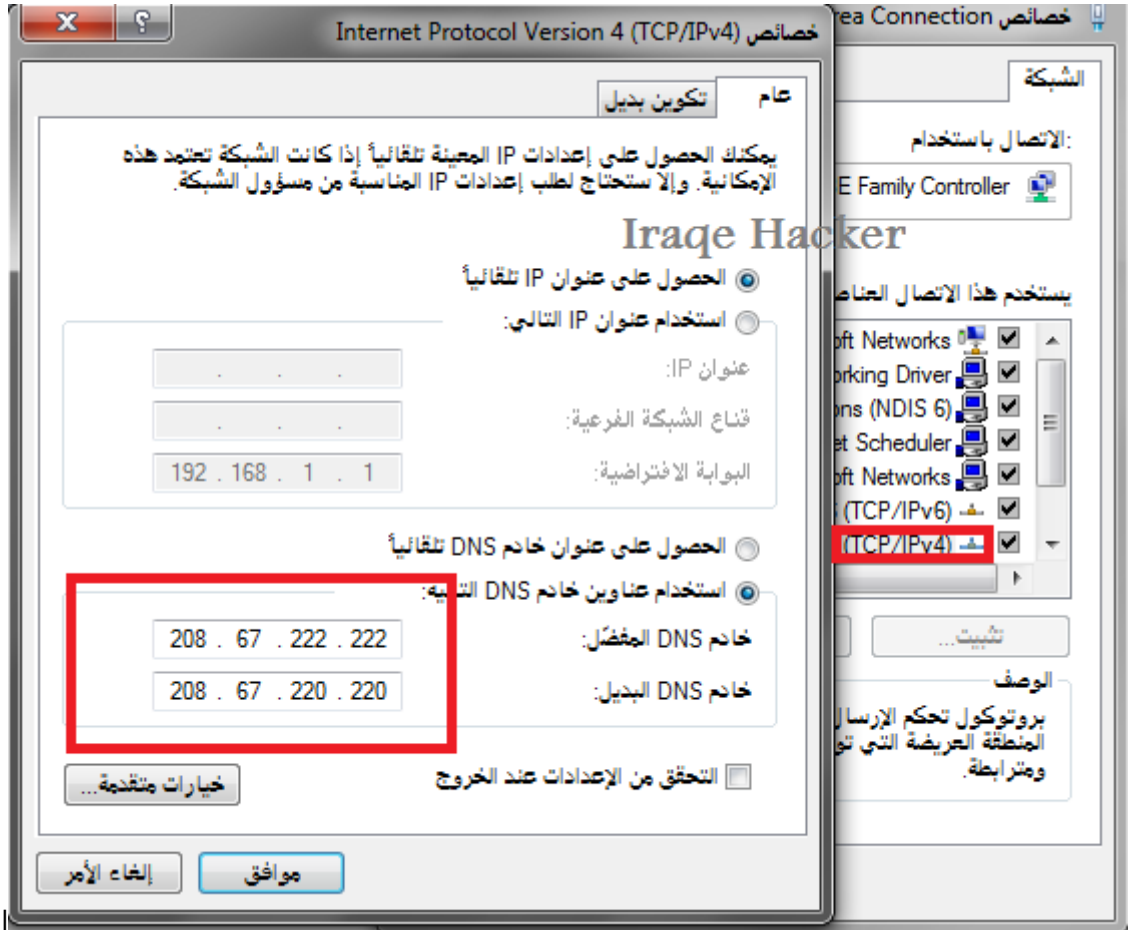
X ?
خصائص Internet Protocol Version 4 (TCP/IPv4)

عام
تكوين بديل

يمكنك الحصول على إعدادات IP المعينة تلقائياً إذا كانت الشبكة تعتمد هذه الإمكانية. وإلا ستحتاج لطلب إعدادات IP المناسبة من مسؤول الشبكة.

Iraqe Hacker

الحصول على عنوان IP تلقائياً
استخدام عنوان IP التالي:
عنوان IP:
قناع الشبكة الفرعية:
البوابة الافتراضية: 192 . 168 . 1 . 1

الحصول على عنوان خادم DNS تلقائياً
استخدام عناوين خادم DNS التالية:
خادم DNS المفضّل: 208 . 67 . 222 . 222
خادم DNS البديل: 208 . 67 . 220 . 220

التحقق من الإعدادات عند الخروج
خيارات متقدمة...

موافق
إلغاء الأمر

خصائص rea Connection
الشبكة
الاتصال باستخدام:
E Family Controller
يستخدم هذا الاتصال العناص
oft Networks
orking Driver
ons (NDIS 6)
et Scheduler
oft Networks
(TCP/IPv6)
(TCP/IPv4)
تثبيت...
الوصف
بروتوكول تحكم الإرسال
المنطقة العريضة التي تو
ومترابطة.